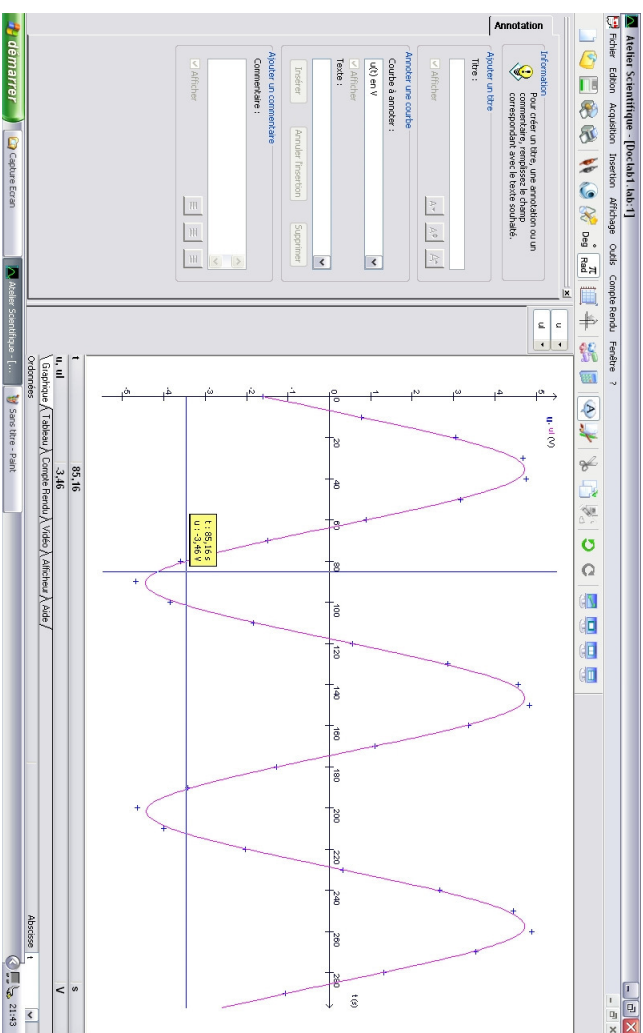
Atelier Scientifique - [Doc\lab1.lab:1]

Fichier Edition Acquisition Insertion Affichage Outils Compte Rendu Fenêtre ?

Deg Rad

Annotation

Information
Pour créer un titre, une annotation ou un commentaire, remplissez le champ correspondant avec le texte souhaité.

Ajouter un titre
Titre :
Afficher

Annoter une courbe
Courbe à annoter :
u(t) en V
Afficher
Texte :
Insérer Annuler l'insertion Supprimer

Ajouter un commentaire
Commentaire :
Afficher

u
ul

u, ul (V)

5
4
3
2
1
0
-1
-2
-3
-4
-5

20 40 60 80 100 120 140 160 180 200 220 240 260 280 t (s)

t : 85,16 s
u : -3,46 V

| t | 85,16 | s |
|---|---|---|
| u, ul | -3,46 | V |

Graphique Tableau Compte Rendu Vidéo Afficheur Aide

Ordonnées
Abscisse t

démarrer Capture Ecran Atelier Scientifique - [... Sans titre - Paint 21:43